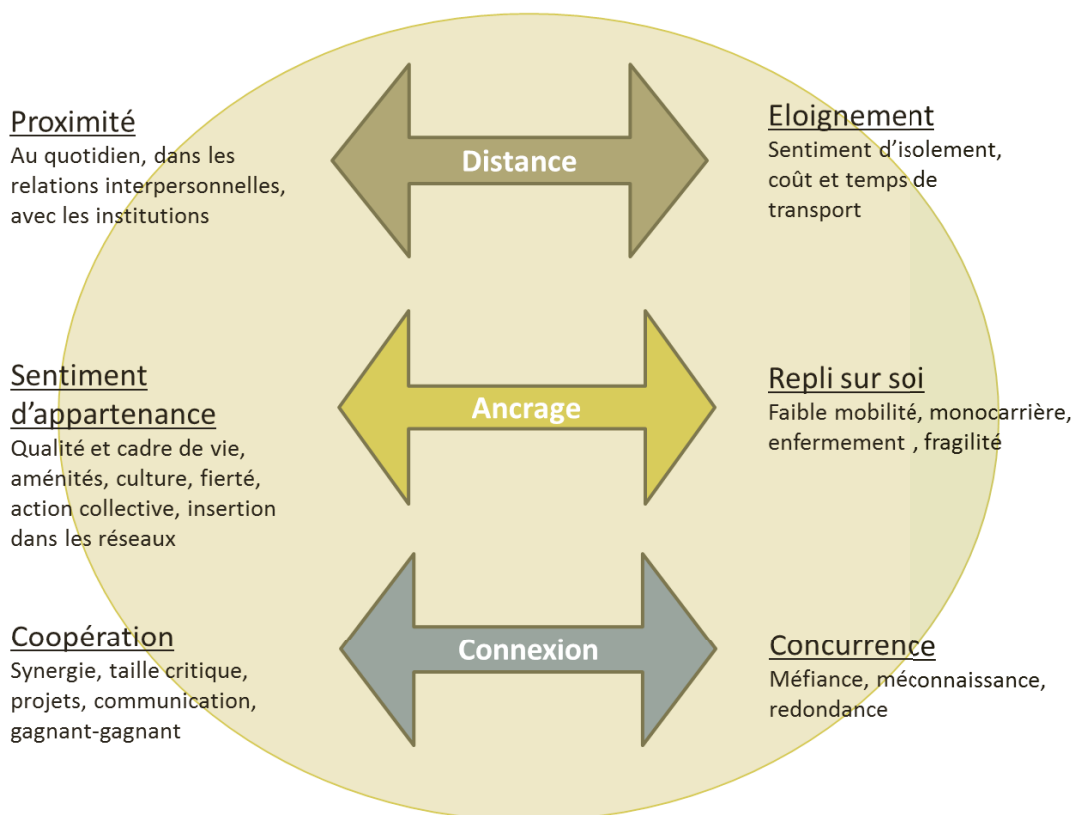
Proximité
Au quotidien, dans les relations interpersonnelles, avec les institutions

Distance

Eloignement
Sentiment d'isolement, coût et temps de transport

Sentiment d'appartenance
Qualité et cadre de vie, aménités, culture, fierté, action collective, insertion dans les réseaux

Ancrage

Repli sur soi
Faible mobilité, monocarrière, enfermement , fragilité

Coopération
Synergie, taille critique, projets, communication, gagnant-gagnant

Connexion

Concurrence
Méfiance, méconnaissance, redondance